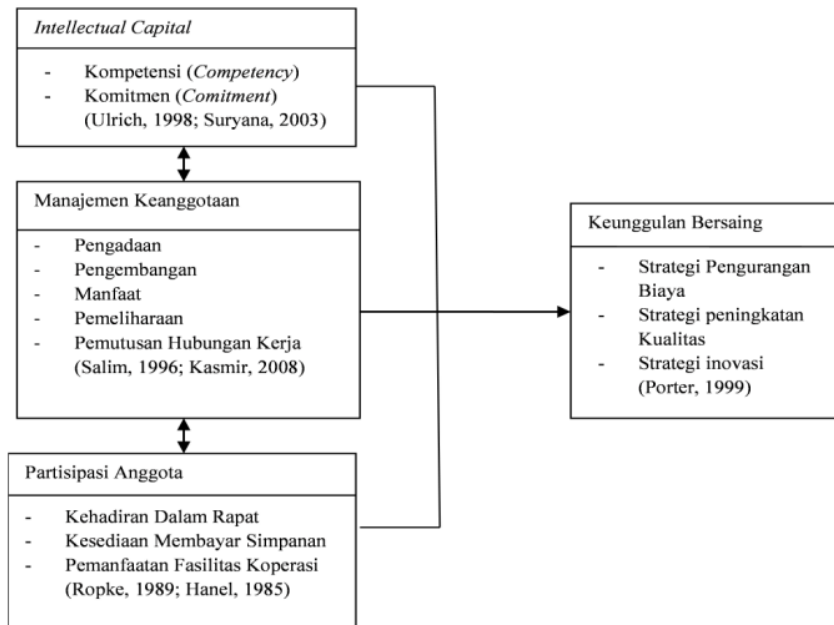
*Intellectual Capital*

- Kompetensi (*Competency*)
- Komitmen (*Comitment*)
(Ulrich, 1998; Suryana, 2003)

Manajemen Keanggotaan

- Pengadaan
- Pengembangan
- Manfaat
- Pemeliharaan
- Pemutusan Hubungan Kerja
(Salim, 1996; Kasmir, 2008)

Partisipasi Anggota

- Kehadiran Dalam Rapat
- Kesediaan Membayar Simpanan
- Pemanfaatan Fasilitas Koperasi
(Ropke, 1989; Hanel, 1985)

Keunggulan Bersaing

- Strategi Pengurangan Biaya
- Strategi peningkatan Kualitas
- Strategi inovasi
(Porter, 1999)